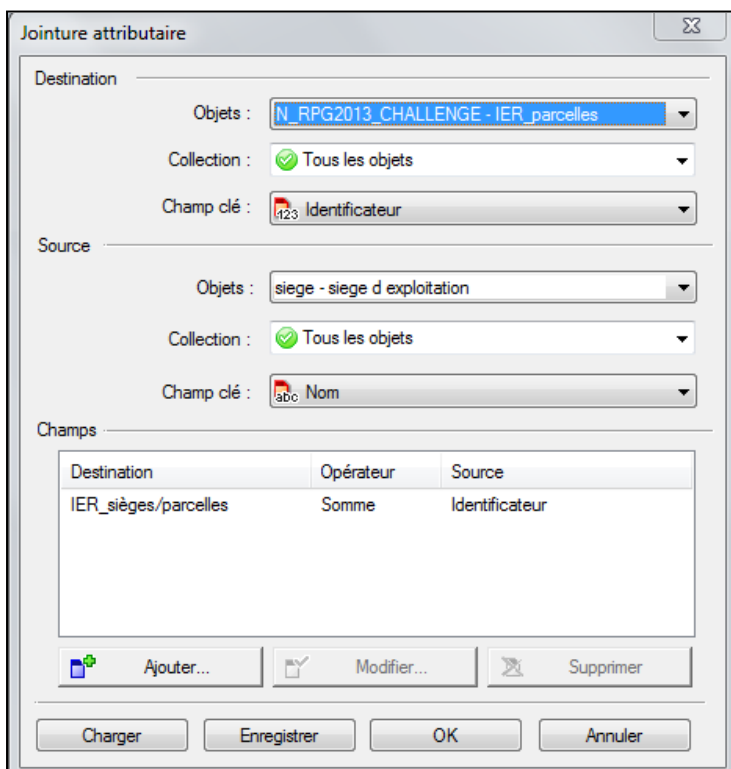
Jointure attributaire

Destination

Objets : N_RPG2013_CHALLENGE - IER_parcelles

Collection : Tous les objets

Champ clé : 123 Identificateur

Source

Objets : siege - siege d exploitation

Collection : Tous les objets

Champ clé : abc Nom

Champs

| Destination | Opérateur | Source |
|---|---|---|
| IER_sièges/parcelles | Somme | Identificateur |

Ajouter... Modifier... Supprimer

Charger Enregistrer OK Annuler